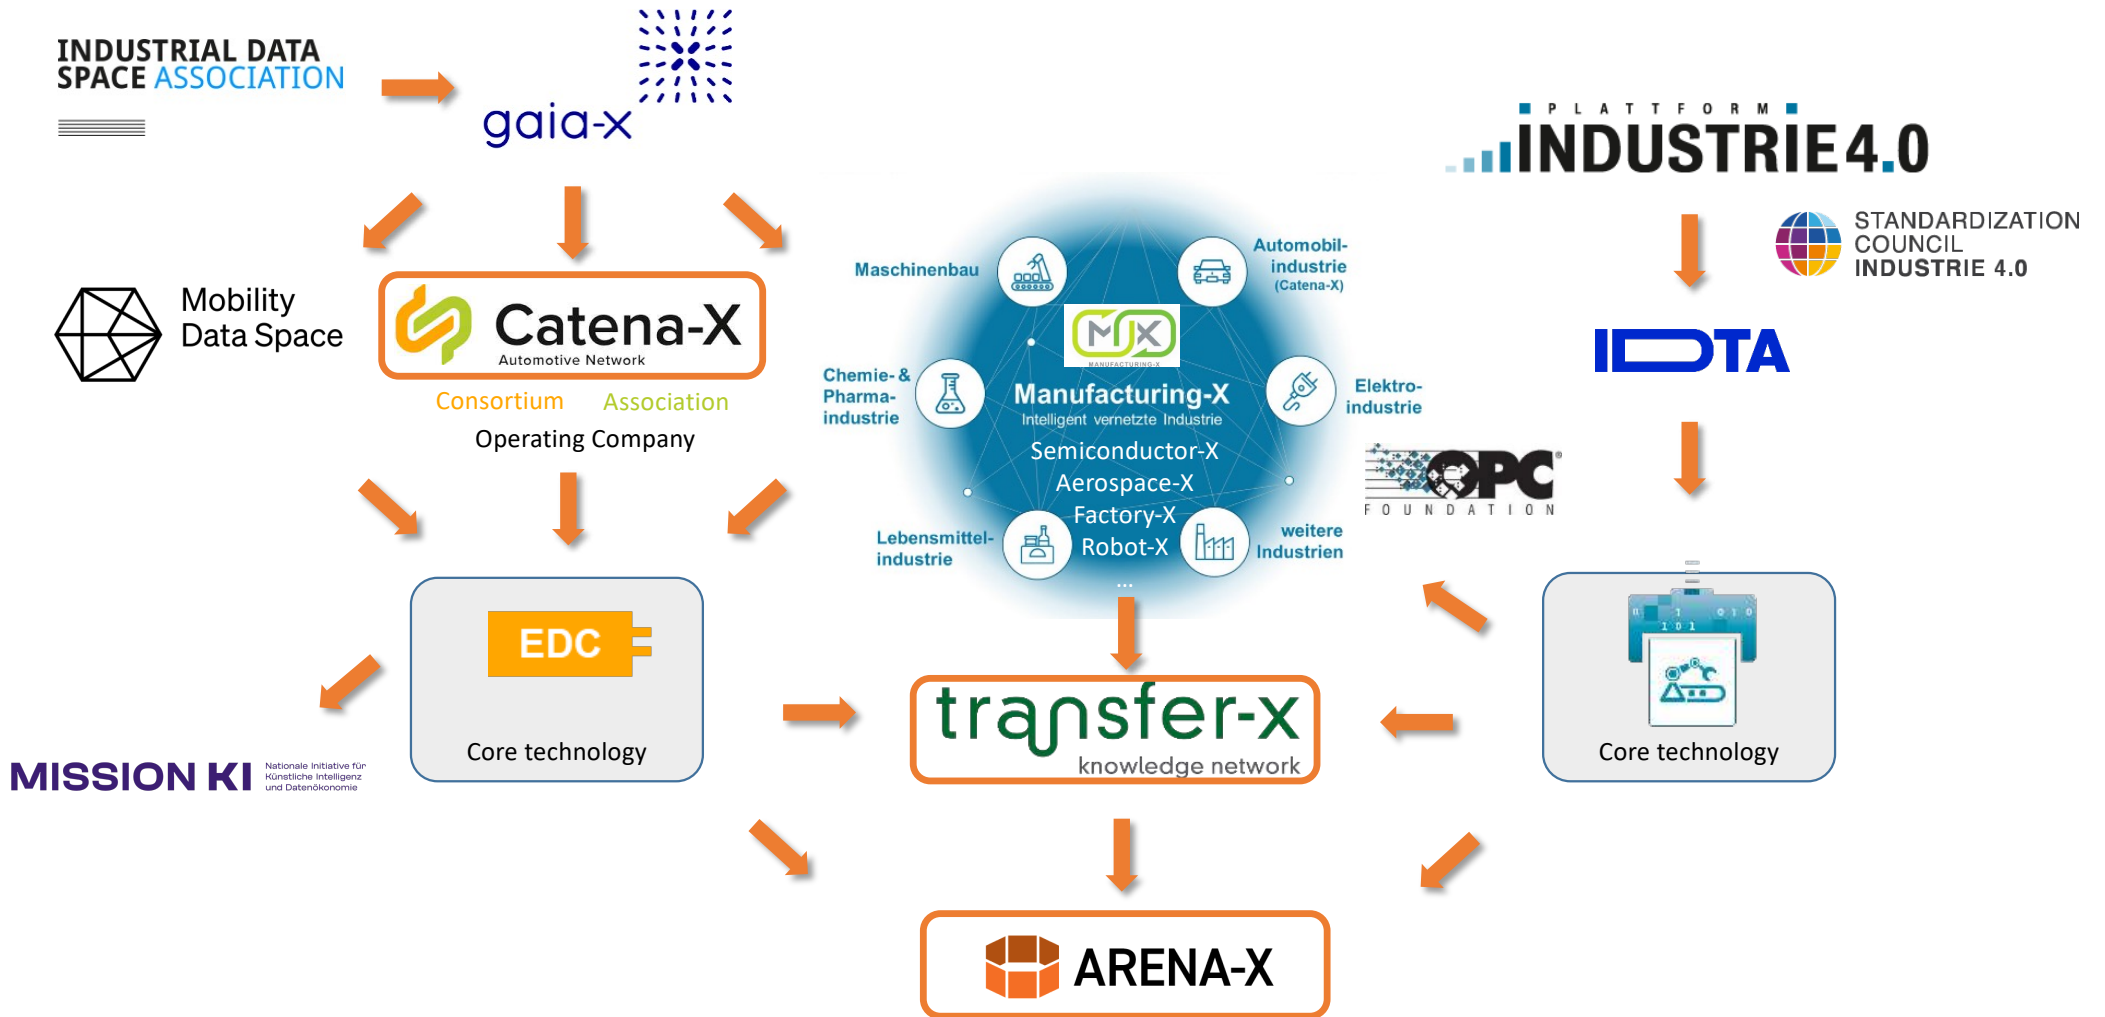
INDUSTRIAL DATA SPACE ASSOCIATION

gaia-x

PLATTFORM INDUSTRIE 4.0

STANDARDIZATION COUNCIL INDUSTRIE 4.0

Mobility Data Space

Catena-X Automotive Network

Consortium Association

Operating Company

Maschinenbau

Automobil-industrie (Catena-X)

MX MANUFACTURING-X

Chemie- & Pharma-industrie

Manufacturing-X Intelligent vernetzte Industrie

Elektro-industrie

Semiconductor-X
Aerospace-X
Factory-X
Robot-X
...

Lebensmittel-industrie

weitere Industrien

IDTA

OPC® FOUNDATION

EDC

Core technology

MISSION KI Nationale Initiative für Künstliche Intelligenz und Datenökonomie

transfer-x knowledge network

1 0 1

Core technology

ARENA-X